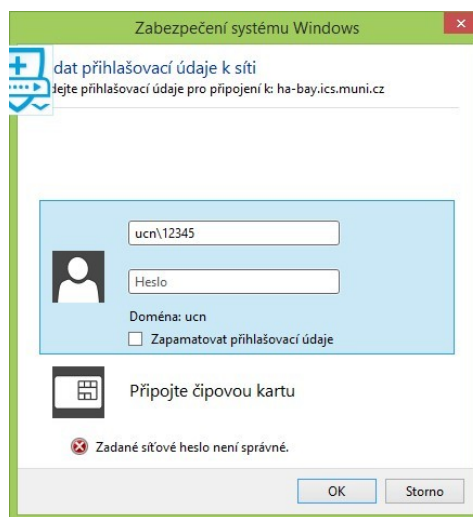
Zabezpečení systému Windows

dat přihlašovací údaje k síti
dejte přihlašovací údaje pro připojení k: ha-bay.ics.muni.cz

ucn\12345

Heslo

Doména: ucn

Zapamatovat přihlašovací údaje

Připojte čipovou kartu

Zadané síťové heslo není správné.

OK

Storno